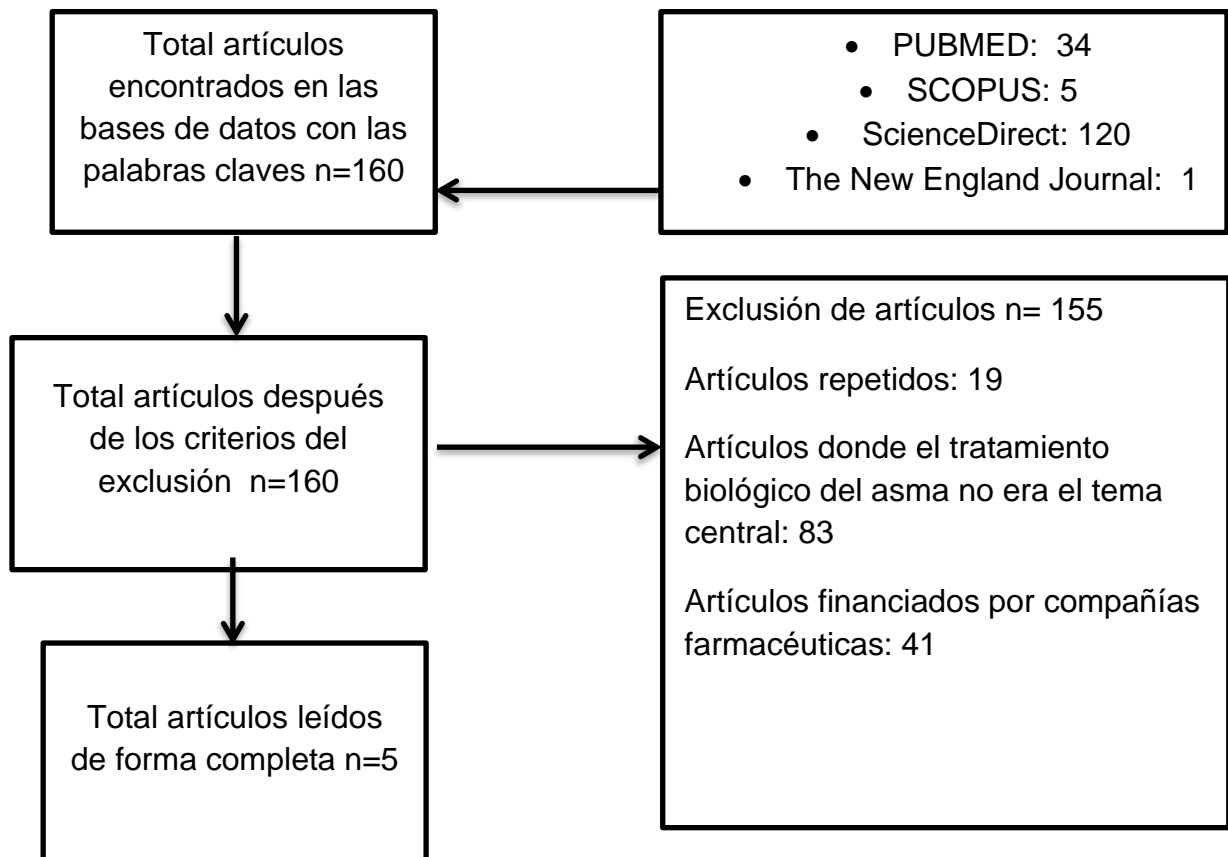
Total artículos encontrados en las bases de datos con las palabras claves n=160

- PUBMED: 34
- SCOPUS: 5
- ScienceDirect: 120
- The New England Journal: 1

Total artículos después de los criterios del exclusión n=160

Exclusión de artículos n= 155

Artículos repetidos: 19

Artículos donde el tratamiento biológico del asma no era el tema central: 83

Artículos financiados por compañías farmacéuticas: 41

Total artículos leídos de forma completa n=5